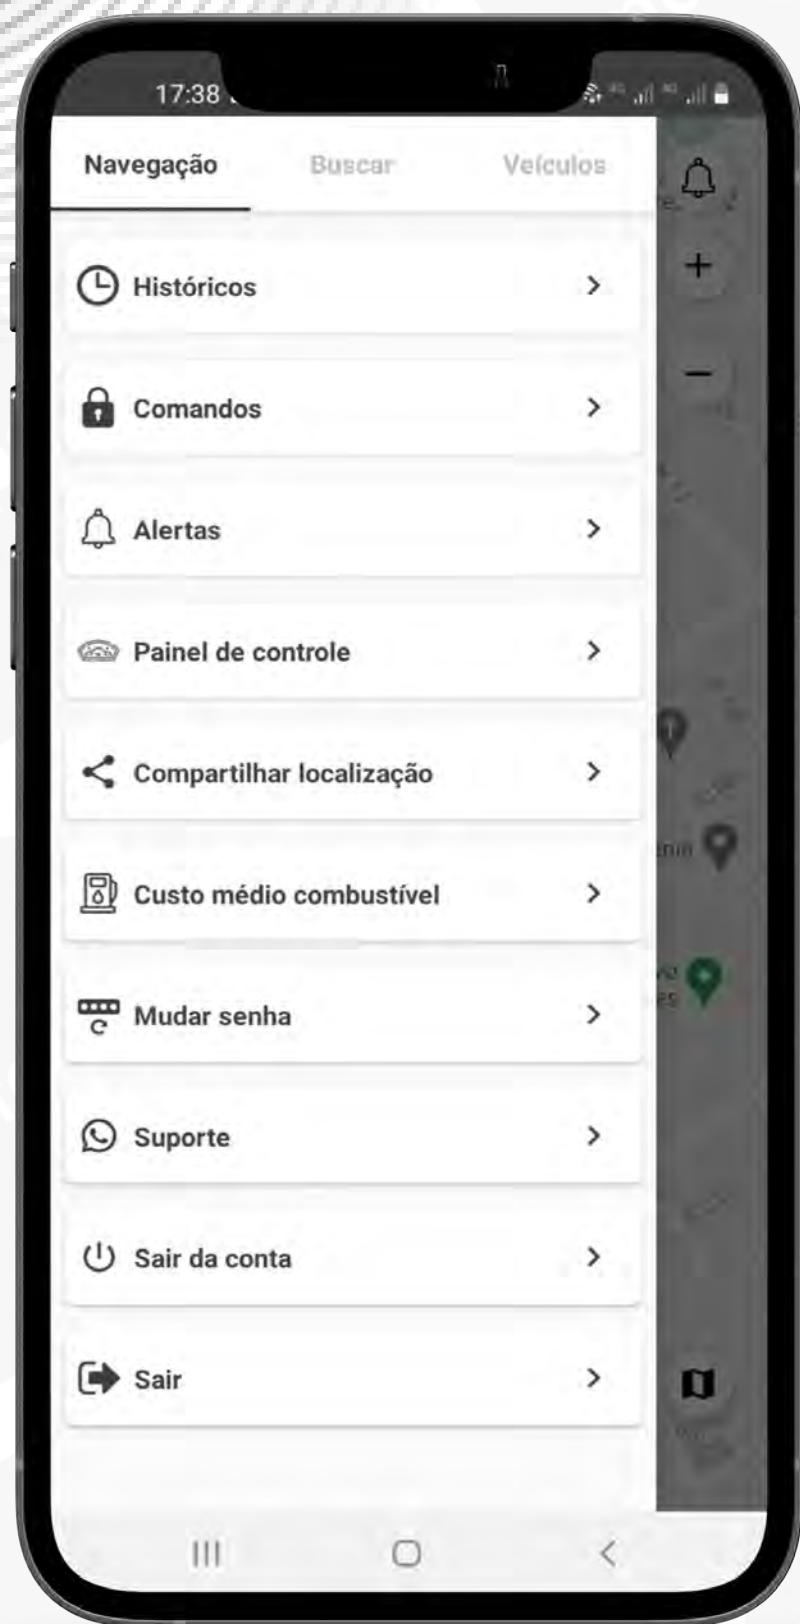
17:38

Navegação Buscar Veículos

Históricos >

Comandos >

Alertas >

Painel de controle >

Compartilhar localização >

Custo médio combustível >

Mudar senha >

Suporte >

Sair da conta >

Sair >

+

−